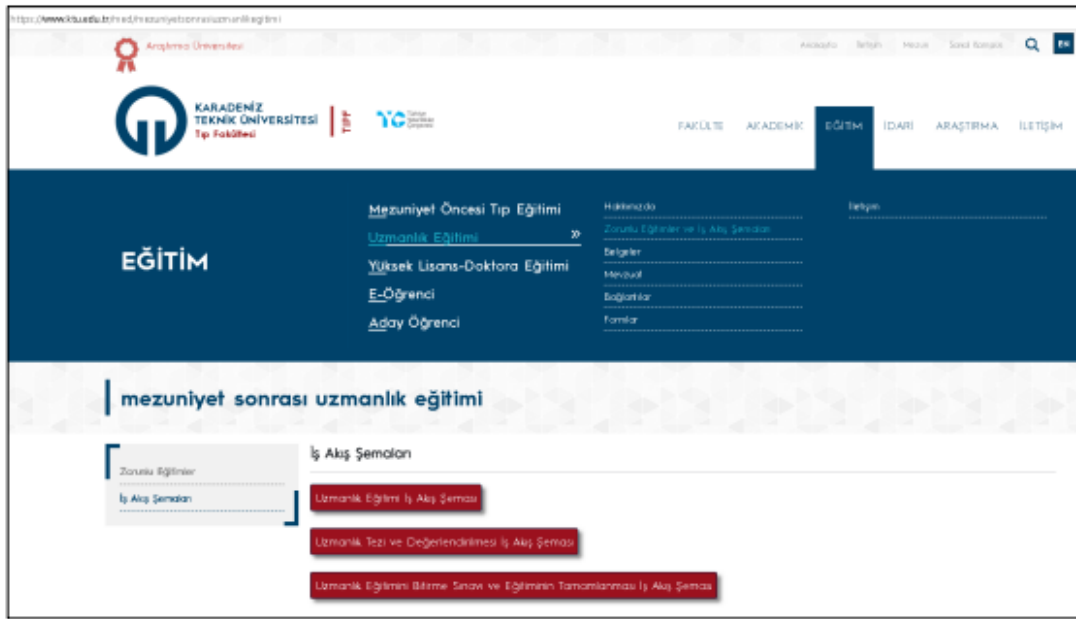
https://www.ktu.edu.tr/tip/mezuniyetsonrasiuzmanlikegitimi

Araştırma Üniversitesi

Akademik Bilgi Mezun Sanal Kampüs

EN

KARADENİZ TEKNİK ÜNİVERSİTESİ Tıp Fakültesi

TIPF

YÖ

FAKÜLTE AKADEMİK EĞİTİM İDARİ ARAŞTIRMA İLETİŞİM

EĞİTİM

Mezuniyet Öncesi Tıp Eğitimi
Uzmanlık Eğitimi »
Yüksek Lisans-Doktora Eğitimi
E-Öğrenci
Aday Öğrenci

Hakkımızda
Zorunlu Eğitimler ve İş Akış Şemaları
Belgeler
Mevzuat
Bağlantılar
Formlar

İletişim

mezuniyet sonrası uzmanlık eğitimi

Zorunlu Eğitimler
İş Akış Şemaları

İş Akış Şemaları

Uzmanlık Eğitimi İş Akış Şeması

Uzmanlık Tezi ve Değerlendirilmesi İş Akış Şeması

Uzmanlık Eğitimini Bitirme Sınavı ve Eğitiminin Tamamlanması İş Akış Şeması